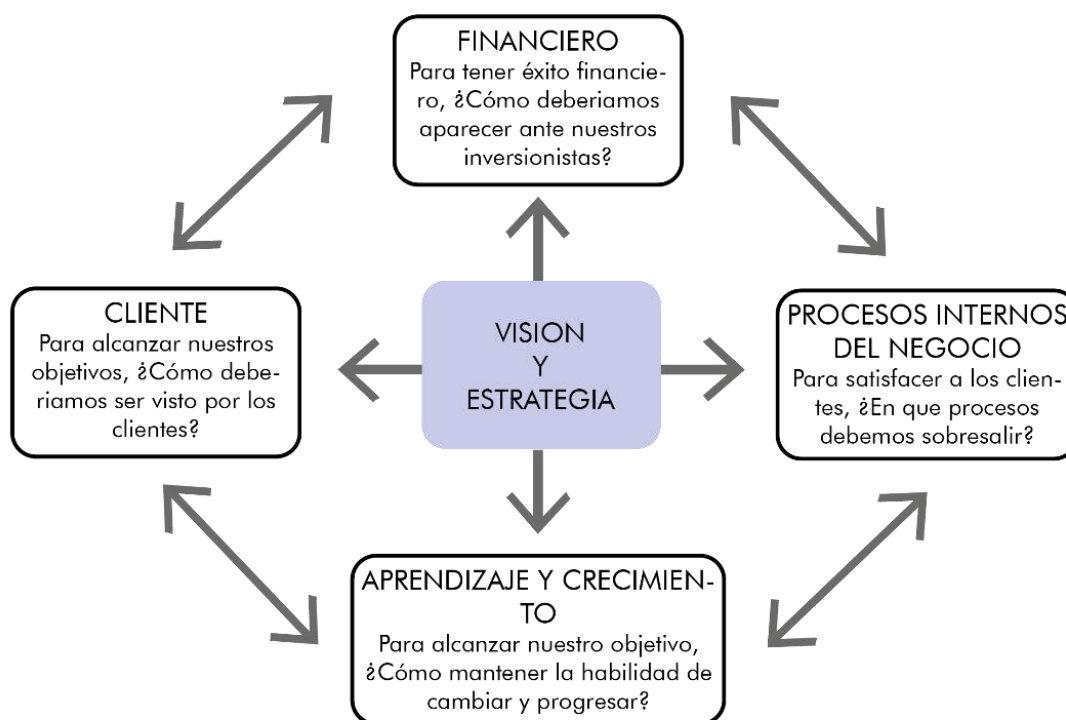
FINANCIERO
Para tener éxito financiero, ¿Cómo deberiamos aparecer ante nuestros inversionistas?

CLIENTE
Para alcanzar nuestros objetivos, ¿Cómo deberiamos ser visto por los clientes?

VISION
Y
ESTRATEGIA

PROCESOS INTERNOS DEL NEGOCIO
Para satisfacer a los clientes, ¿En que procesos debemos sobresalir?

APRENDIZAJE Y CRECIMIENTO
Para alcanzar nuestro objetivo, ¿Cómo mantener la habilidad de cambiar y progresar?